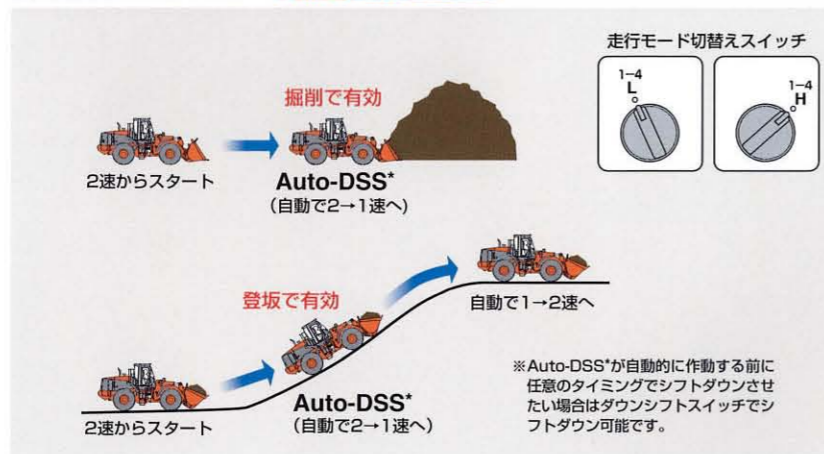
走行モード切替えスイッチ

1–4
L

1–4
H

掘削で有効

2速からスタート

Auto-DSS*
（自動で2→1速へ）

自動で1→2速へ

登坂で有効

2速からスタート

Auto-DSS*
（自動で2→1速へ）

※Auto-DSS*が自動的に作動する前に任意のタイミングでシフトダウンさせたい場合はダウンシフトスイッチでシフトダウン可能です。